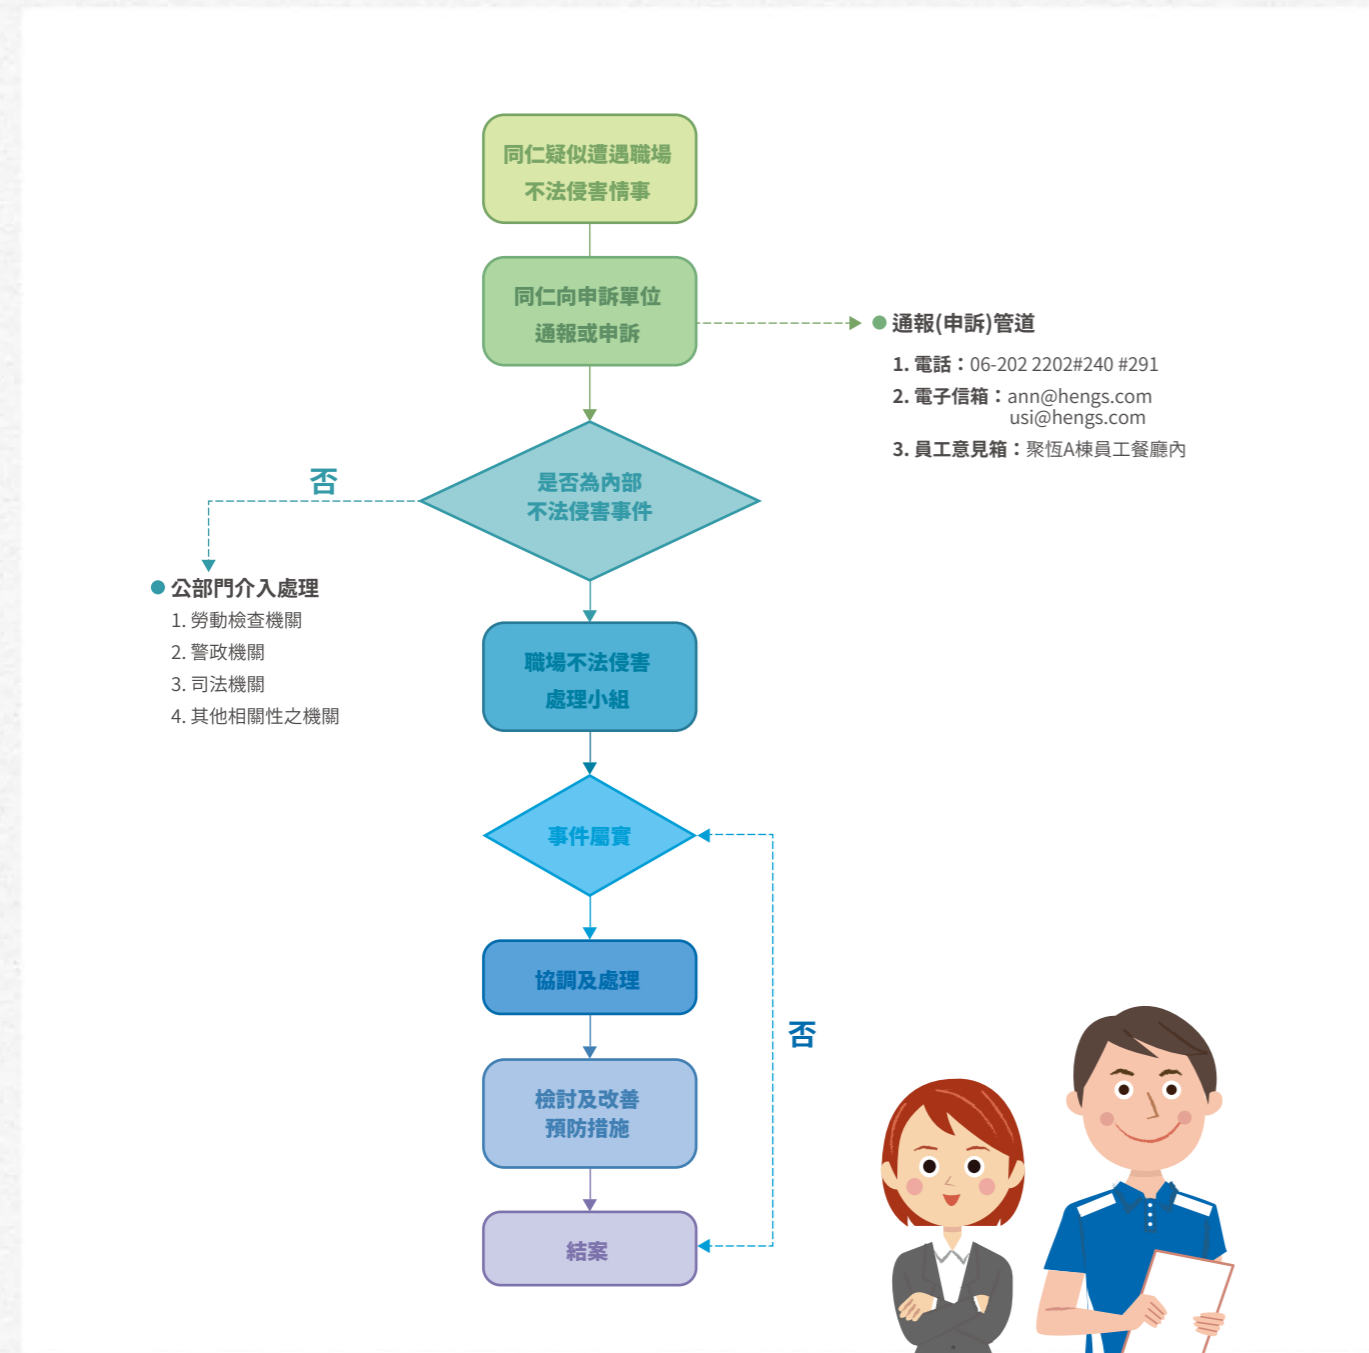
同仁疑似遭遇職場不法侵害情事

同仁向申訴單位通報或申訴

通報(申訴)管道
1. 電話：06-202 2202#240 #291
2. 電子信箱：ann@hengs.com usi@hengs.com
3. 員工意見箱：聚恆A棟員工餐廳內

否

是否為內部不法侵害事件

公部門介入處理
1. 勞動檢查機關
2. 警政機關
3. 司法機關
4. 其他相關性之機關

職場不法侵害處理小組

事件屬實

協調及處理

否

檢討及改善預防措施

結案